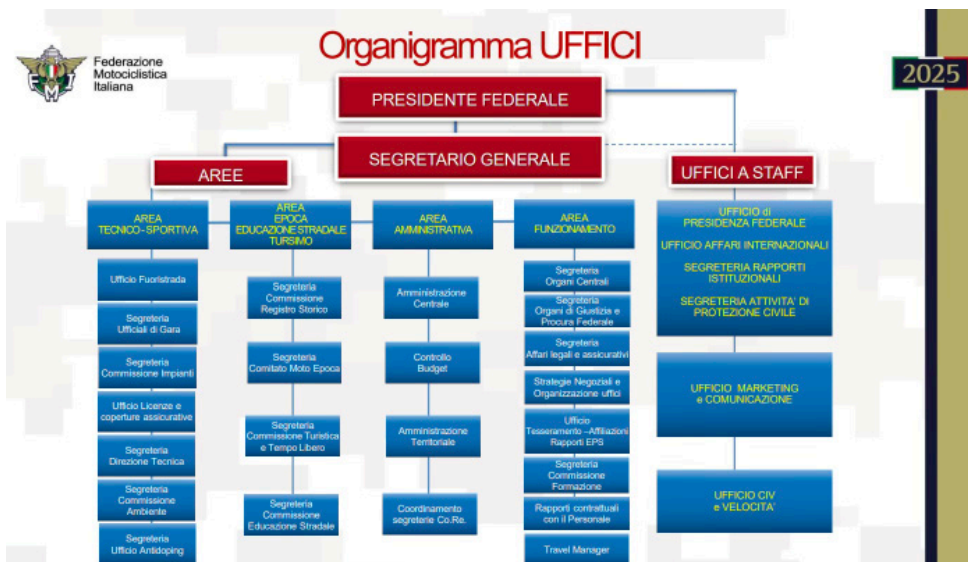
Federazione Motociclistica Italiana

Organigramma UFFICI

2025

PRESIDENTE FEDERALE

SEGRETARIO GENERALE

AREE

UFFICI A STAFF

AREA TECNICO-SPORTIVA

Ufficio Fuoristrada

Segreteria Ufficiali di Gara

Segreteria Commissione Impianti

Ufficio Licenze e coperture assicurative

Segreteria Direzione Tecnica

Segreteria Commissione Ambiente

Segreteria Ufficio Antidoping

AREA EPOCA EDUCAZIONE STRADALE TURISMO

Segreteria Commissione Registro Storico

Segreteria Comitato Moto Epoca

Segreteria Commissione Turistica e Tempo Libero

Segreteria Commissione Educazione Stradale

AREA AMMINISTRATIVA

Amministrazione Centrale

Controllo Budget

Amministrazione Territoriale

Coordinamento segreterie Co.Re.

AREA FUNZIONAMENTO

Segreteria Organi Centrali

Segreteria Organi di Giustizia e Procura Federale

Segreteria Affari legali e assicurativi

Strategie Negoziali e Organizzazione uffici

Ufficio Tesseramento - Affiliazioni Rapporti EPS

Segreteria Commissione Formazione

Rapporti contrattuali con il Personale

Travel Manager

UFFICIO di PRESIDENZA FEDERALE

UFFICIO AFFARI INTERNAZIONALI

SEGRETERIA RAPPORTI ISTITUZIONALI

SEGRETERIA ATTIVITA' DI PROTEZIONE CIVILE

UFFICIO MARKETING e COMUNICAZIONE

UFFICIO CIV e VELOCITA'